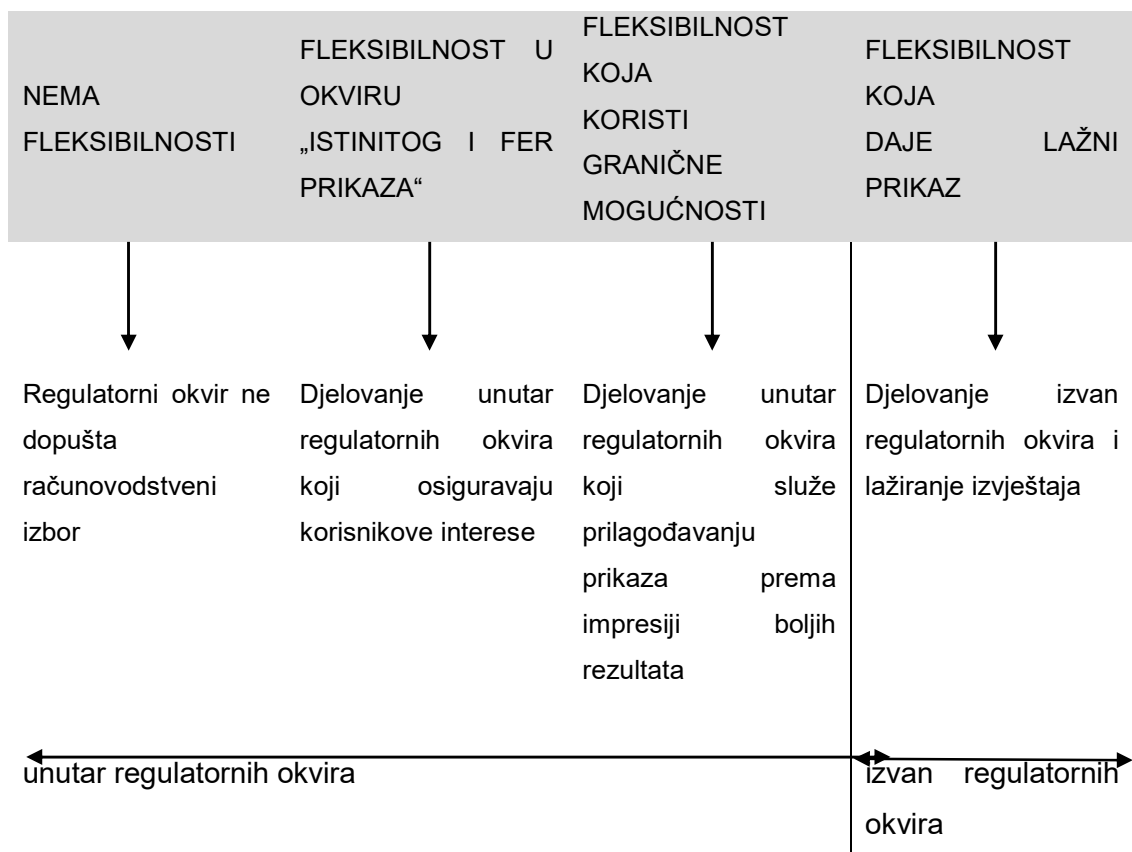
| NEMA FLEKSIBILNOSTI | FLEKSIBILNOST U OKVIRU „ISTINITOG I FER PRIKAZA“ | FLEKSIBILNOST KOJA KORISTI GRANIČNE MOGUĆNOSTI | FLEKSIBILNOST KOJA DAJE LAŽNI PRIKAZ |
|---|---|---|---|
| Regulatorni okvir ne dopušta računovodstveni izbor | Djelovanje unutar regulatornih okvira koji osiguravaju korisnikove interese | Djelovanje unutar regulatornih okvira koji služe prilagođavanju prikaza prema impresiji boljih rezultata | Djelovanje izvan regulatornih okvira i lažiranje izvještaja |

unutar regulatornih okvira

izvan regulatornih okvira